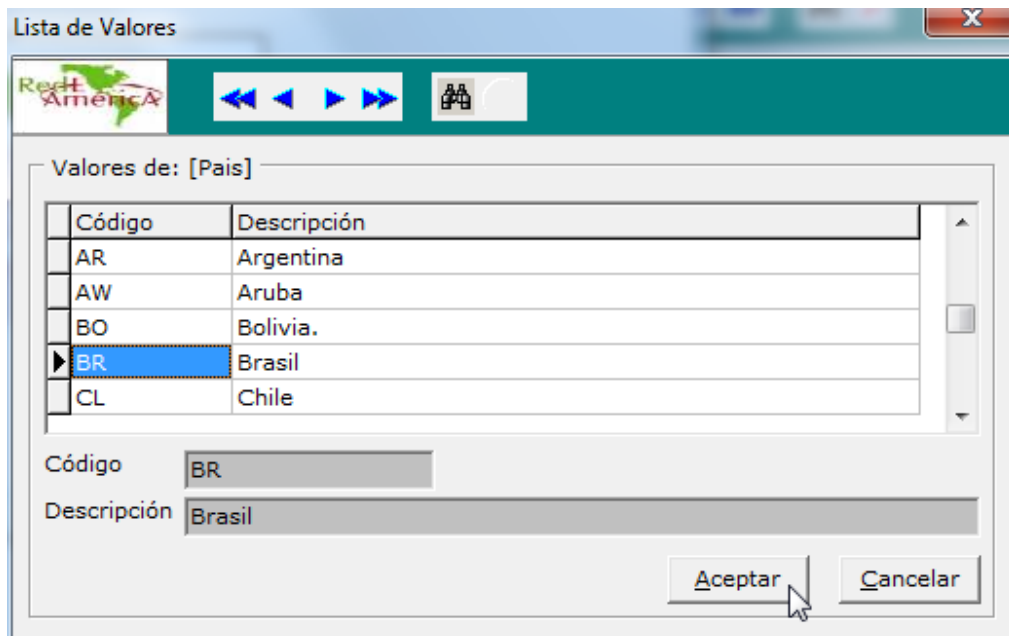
Lista de Valores

RedL AméricA

Valores de: [Pais]

| Código | Descripción |
|---|---|
| AR | Argentina |
| AW | Aruba |
| BO | Bolivia. |
| BR | Brasil |
| CL | Chile |

Código BR

Descripción Brasil

Aceptar

Cancelar